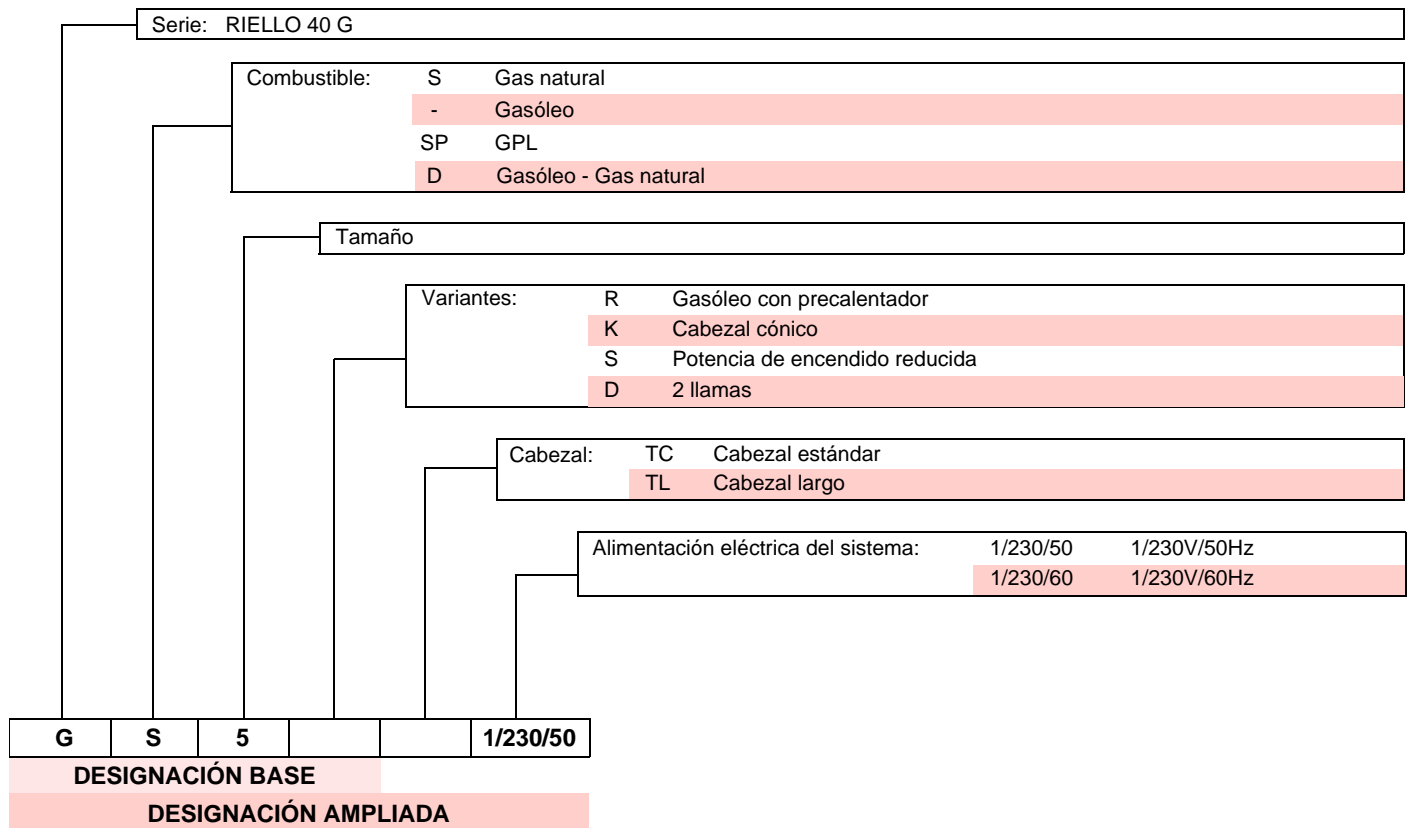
Serie: RIELLO 40 G

Combustible: S Gas natural
- Gasóleo
SP GPL
D Gasóleo - Gas natural

Tamaño

Variantes: R Gasóleo con precalentador
K Cabezal cónico
S Potencia de encendido reducida
D 2 llamas

Cabezal: TC Cabezal estándar
TL Cabezal largo

Alimentación eléctrica del sistema: 1/230/50 1/230V/50Hz
1/230/60 1/230V/60Hz

| G | S | 5 | | | 1/230/50 |
|---|---|---|---|---|---|

DESIGNACIÓN BASE

DESIGNACIÓN AMPLIADA